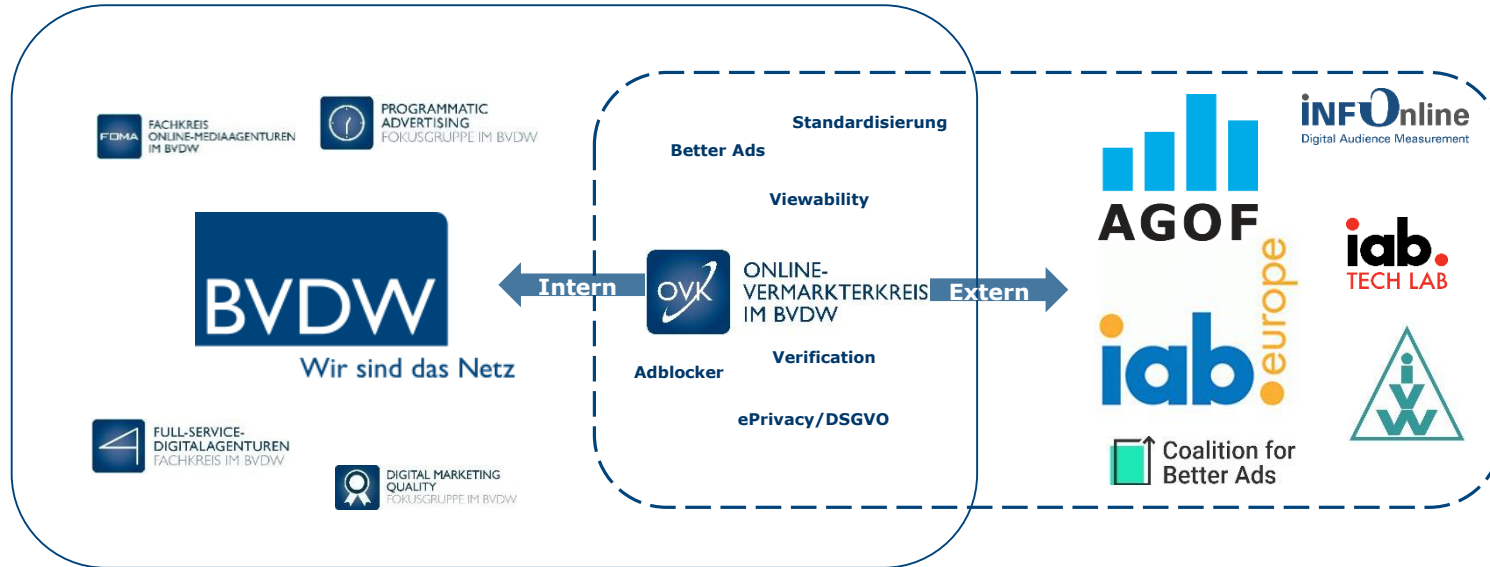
FOMA FACHKREIS ONLINE-MEDIAAGENTUREN IM BVDW

PROGRAMMATIC ADVERTISING FOKUSGRUPPE IM BVDW

BVDW
Wir sind das Netz

FULL-SERVICE-DIGITALAGENTUREN FACHKREIS IM BVDW

DIGITAL MARKETING QUALITY FOKUSGRUPPE IM BVDW

Standardisierung

Better Ads

Viewability

Intern

OVK ONLINE-VERMARKTERKREIS IM BVDW

Extern

Verification

Adblocker

ePrivacy/DSGVO

AGOF

iab. europe

Coalition for Better Ads

INFOnline
Digital Audience Measurement

iab. TECH LAB

IVW